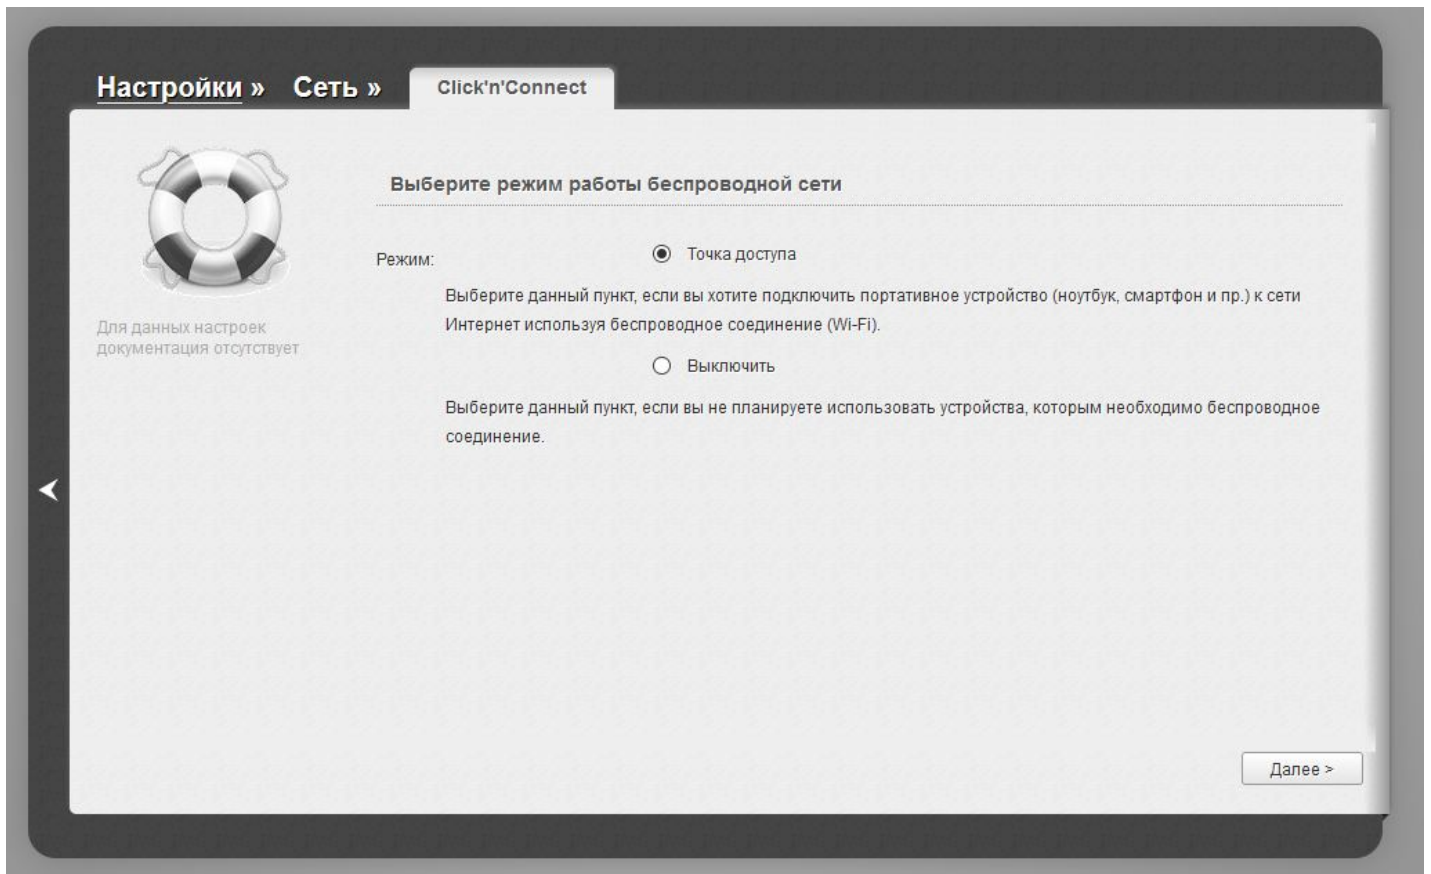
Настройки » Сеть » Click'n'Connect

Для данных настроек документация отсутствует

Выберите режим работы беспроводной сети

Режим:

Точка доступа

Выберите данный пункт, если вы хотите подключить портативное устройство (ноутбук, смартфон и пр.) к сети Интернет используя беспроводное соединение (Wi-Fi).

Выключить

Выберите данный пункт, если вы не планируете использовать устройства, которым необходимо беспроводное соединение.

Далее >